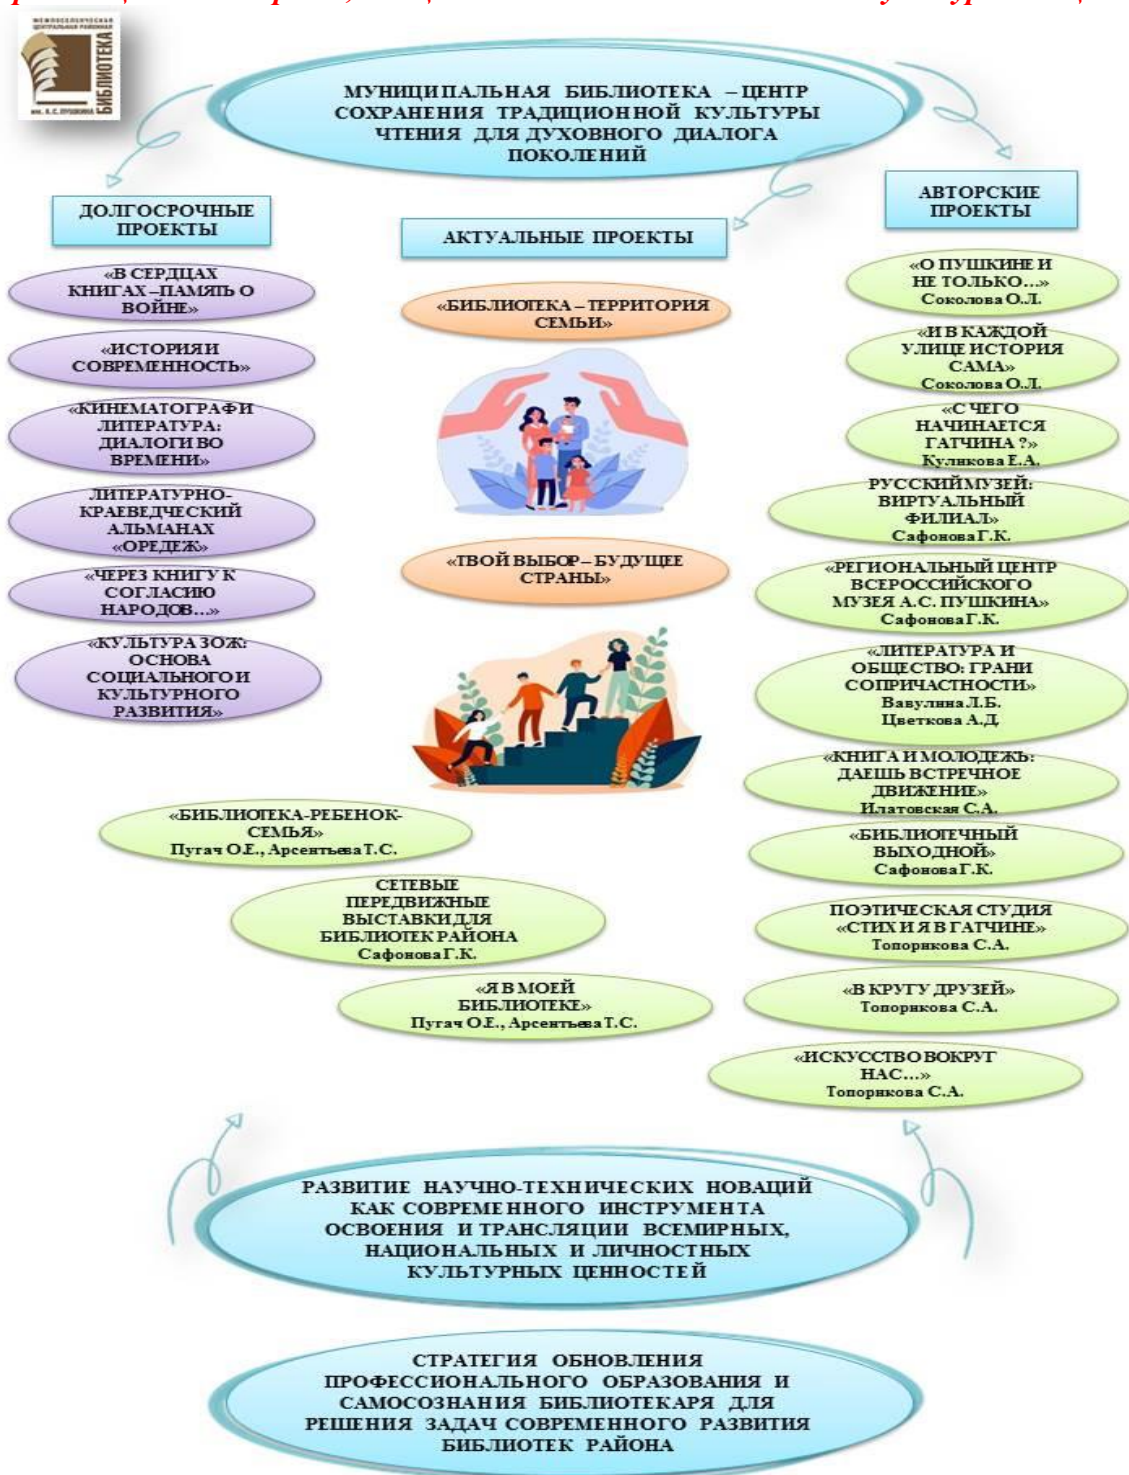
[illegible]

МЕЖПОСЕЛЕНЧЕСКАЯ ЦЕНТРАЛЬНАЯ РАЙОННАЯ БИБЛИОТЕКА им. А.С. ПУШКИНА

МУНИЦИПАЛЬНАЯ БИБЛИОТЕКА – ЦЕНТР СОХРАНЕНИЯ ТРАДИЦИОННОЙ КУЛЬТУРЫ ЧТЕНИЯ ДЛЯ ДУХОВНОГО ДИАЛОГА ПОКОЛЕНИЙ

ДОЛГОСРОЧНЫЕ ПРОЕКТЫ

«В СЕРДЦАХ КНИГАХ – ПАМЯТЬ О ВОЙНЕ»

«ИСТОРИЯ И СОВРЕМЕННОСТЬ»

«КИНЕМАТОГРАФ И ЛИТЕРАТУРА: ДИАЛОГИ ВО ВРЕМЕНИ»

ЛИТЕРАТУРНО-КРАЕВЕДЧЕСКИЙ АЛЬМАНАХ «ОРЕДЕЖ»

«ЧЕРЕЗ КНИГУ К СОГЛАСИЮ НАРОДОВ…»

«КУЛЬТУРА ЗОЖ: ОСНОВА СОЦИАЛЬНОГО И КУЛЬТУРНОГО РАЗВИТИЯ»

АКТУАЛЬНЫЕ ПРОЕКТЫ

«БИБЛИОТЕКА – ТЕРРИТОРИЯ СЕМЬИ»

«ТВОЙ ВЫБОР – БУДУЩЕЕ СТРАНЫ»

АВТОРСКИЕ ПРОЕКТЫ

«О ПУШКИНЕ И НЕ ТОЛЬКО…» Соколова О.Л.

«И В КАЖДОЙ УЛИЦЕ ИСТОРИЯ САМА» Соколова О.Л.

«С ЧЕГО НАЧИНАЕТСЯ ГАТЧИНА ?» Куликова Е.А.

РУССКИЙ МУЗЕЙ: ВИРТУАЛЬНЫЙ ФИЛИАЛ» Сафонова Г.К.

«РЕГИОНАЛЬНЫЙ ЦЕНТР ВСЕРОССИЙСКОГО МУЗЕЯ А.С. ПУШКИНА» Сафонова Г.К.

«ЛИТЕРАТУРА И ОБЩЕСТВО: ГРАНИ СОПРИЧАСТНОСТИ» Вавулина Л.Б. Цветкова А.Д.

«КНИГА И МОЛОДЕЖЬ: ДАЕШЬ ВСТРЕЧНОЕ ДВИЖЕНИЕ» Илатовская С.А.

«БИБЛИОТЕЧНЫЙ ВЫХОДНОЙ» Сафонова Г.К.

ПОЭТИЧЕСКАЯ СТУДИЯ «СТИХИ И Я В ГАТЧИНЕ» Топоркова С.А.

«В КРУГУ ДРУЗЕЙ» Топоркова С.А.

«ИСКУССТВО ВОКРУГ НАС…» Топоркова С.А.

«БИБЛИОТЕКА-РЕБЕНОК-СЕМЬЯ» Пугач О.Е., Арсентьева Т.С.

СЕТЕВЫЕ ПЕРЕДВИЖНЫЕ ВЫСТАВКИ ДЛЯ БИБЛИОТЕК РАЙОНА Сафонова Г.К.

«Я В МОЕЙ БИБЛИОТЕКЕ» Пугач О.Е., Арсентьева Т.С.

РАЗВИТИЕ НАУЧНО-ТЕХНИЧЕСКИХ НОВАЦИЙ КАК СОВРЕМЕННОГО ИНСТРУМЕНТА ОСВОЕНИЯ И ТРАНСЛЯЦИИ ВСЕМИРНЫХ, НАЦИОНАЛЬНЫХ И ЛИЧНОСТНЫХ КУЛЬТУРНЫХ ЦЕННОСТЕЙ

СТРАТЕГИЯ ОБНОВЛЕНИЯ ПРОФЕССИОНАЛЬНОГО ОБРАЗОВАНИЯ И САМОСОЗНАНИЯ БИБЛИОТЕКАРЯ ДЛЯ РЕШЕНИЯ ЗАДАЧ СОВРЕМЕННОГО РАЗВИТИЯ БИБЛИОТЕК РАЙОНА